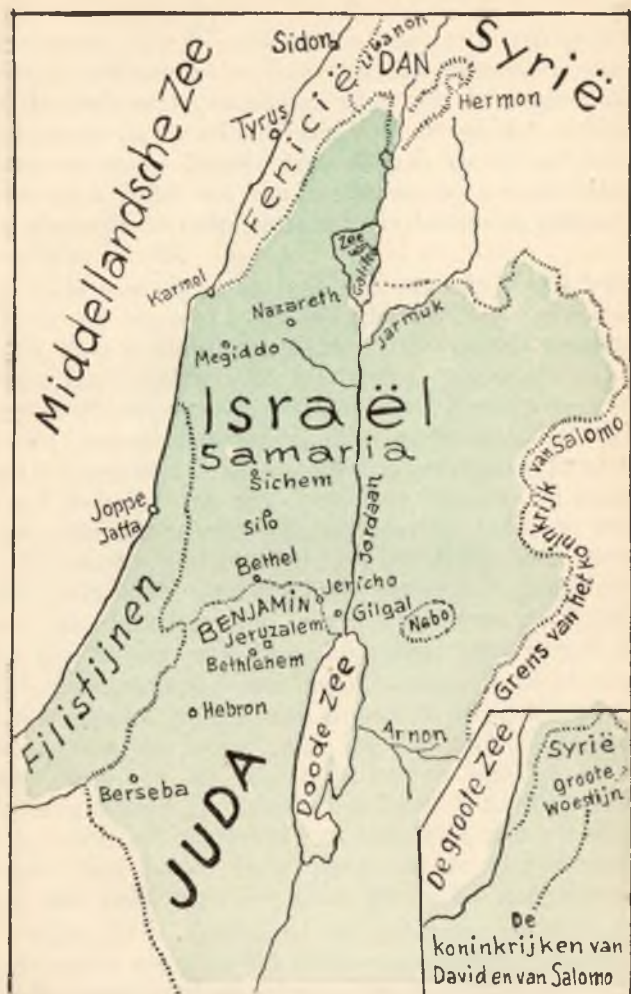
Middellandsche Zee
Sidon
Libanon
DAN
Syrië
Hermon
Tyrus
Fenicië
Zee van Galilea
Karmel
Nazareth
Jarmuk
Megiddo
Israël
Samaria
Sichem
Silo
Joppe
Jaffa
Bethel
Jordaan
Jericho
Gilgal
Nabo
BENJAMIN
Jeruzalem
Bethlehem
Filistijnen
Hebron
Doode Zee
Arnon
Berseba
JUDA
Grens van het koninkrijk van Salomo
De groote Zee
Syrië
groote woestijn
De koninkrijken van David en van Salomo